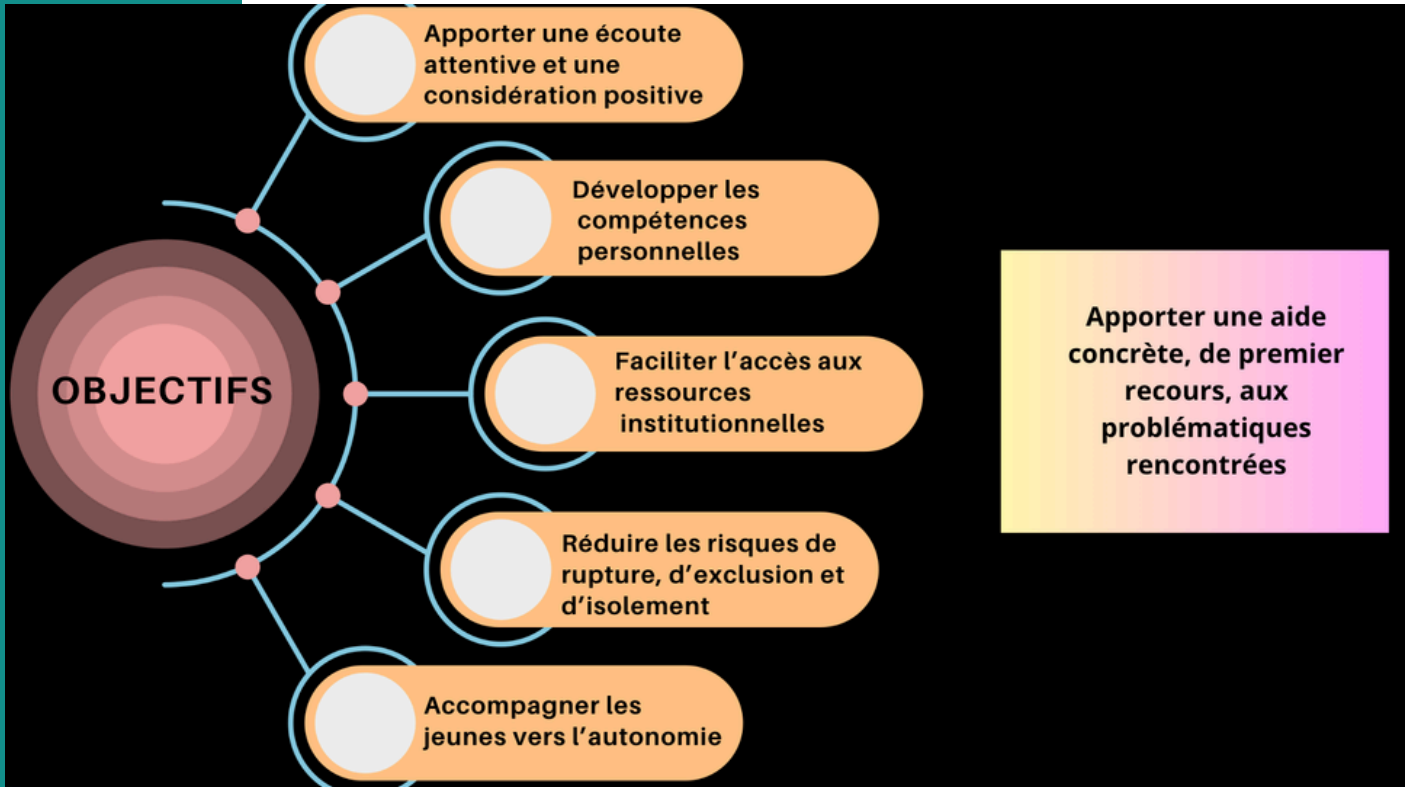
OBJECTIFS

Apporter une écoute attentive et une considération positive

Développer les compétences personnelles

Faciliter l'accès aux ressources institutionnelles

Réduire les risques de rupture, d'exclusion et d'isolement

Accompagner les jeunes vers l'autonomie

Apporter une aide concrète, de premier recours, aux problématiques rencontrées